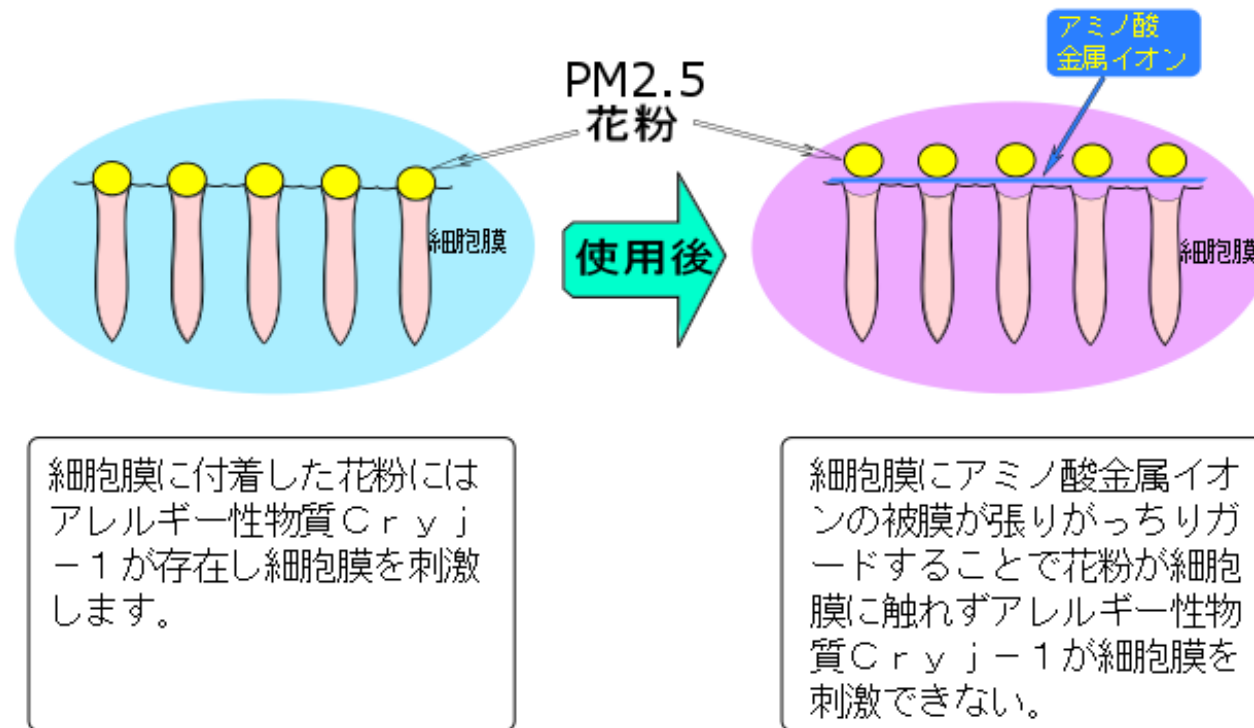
PM2.5
花粉

アミノ酸
金属イオン

細胞膜

使用後

細胞膜

細胞膜に付着した花粉にはアレルギー性物質Ｃｒｙｊ－１が存在し細胞膜を刺激します。

細胞膜にアミノ酸金属イオンの被膜が張りがっちりガードすることで花粉が細胞膜に触れずアレルギー性物質Ｃｒｙｊ－１が細胞膜を刺激できない。